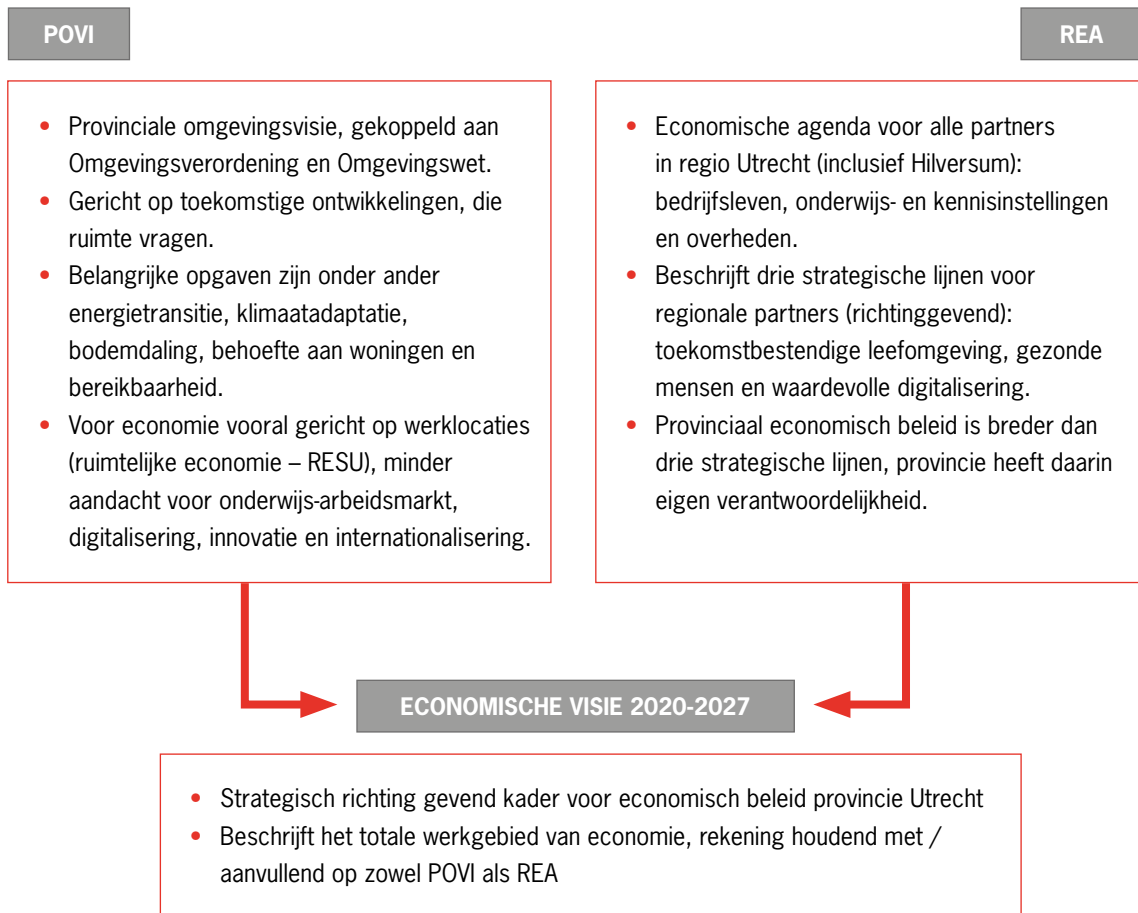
POVI

- Provinciale omgevingsvisie, gekoppeld aan Omgevingsverordening en Omgevingswet.
- Gericht op toekomstige ontwikkelingen, die ruimte vragen.
- Belangrijke opgaven zijn onder ander energietransitie, klimaatadaptatie, bodemdaling, behoefte aan woningen en bereikbaarheid.
- Voor economie vooral gericht op werklocaties (ruimtelijke economie – RESU), minder aandacht voor onderwijs-arbeidsmarkt, digitalisering, innovatie en internationalisering.

REA

- Economische agenda voor alle partners in regio Utrecht (inclusief Hilversum): bedrijfsleven, onderwijs- en kennisinstellingen en overheden.
- Beschrijft drie strategische lijnen voor regionale partners (richtinggevend): toekomstbestendige leefomgeving, gezonde mensen en waardevolle digitalisering.
- Provinciaal economisch beleid is breder dan drie strategische lijnen, provincie heeft daarin eigen verantwoordelijkheid.

ECONOMISCHE VISIE 2020-2027

- Strategisch richting gevend kader voor economisch beleid provincie Utrecht
- Beschrijft het totale werkgebied van economie, rekening houdend met / aanvullend op zowel POVI als REA